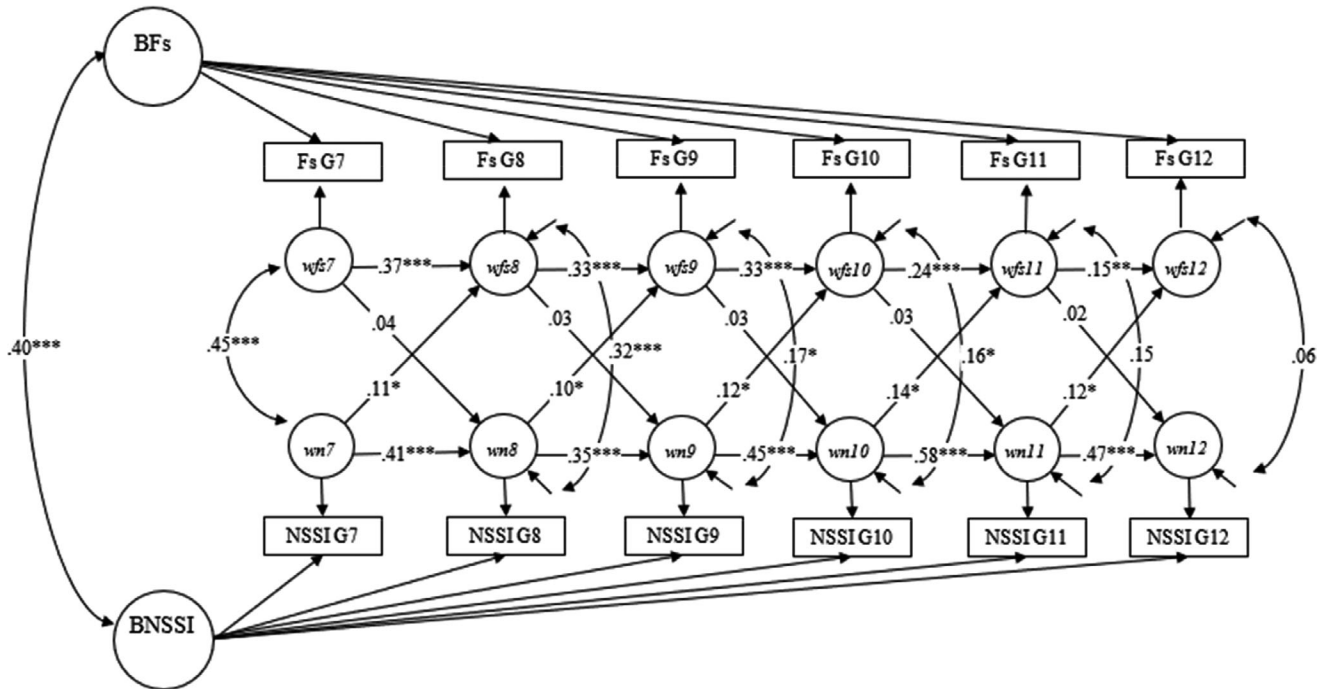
BFs

Fs G7
Fs G8
Fs G9
Fs G10
Fs G11
Fs G12

wfs7
.37***
wfs8
.33***
wfs9
.33***
wfs10
.24***
wfs11
.15**
wfs12

.40***
.45***
.04
.03
.32***
.03
.17*
.03
.16*
.02
.15
.06
.11*
.10*
.12*
.14*
.12*

wn7
.41***
wn8
.35***
wn9
.45***
wn10
.58***
wn11
.47***
wn12

NSSI G7
NSSI G8
NSSI G9
NSSI G10
NSSI G11
NSSI G12

BNSSI